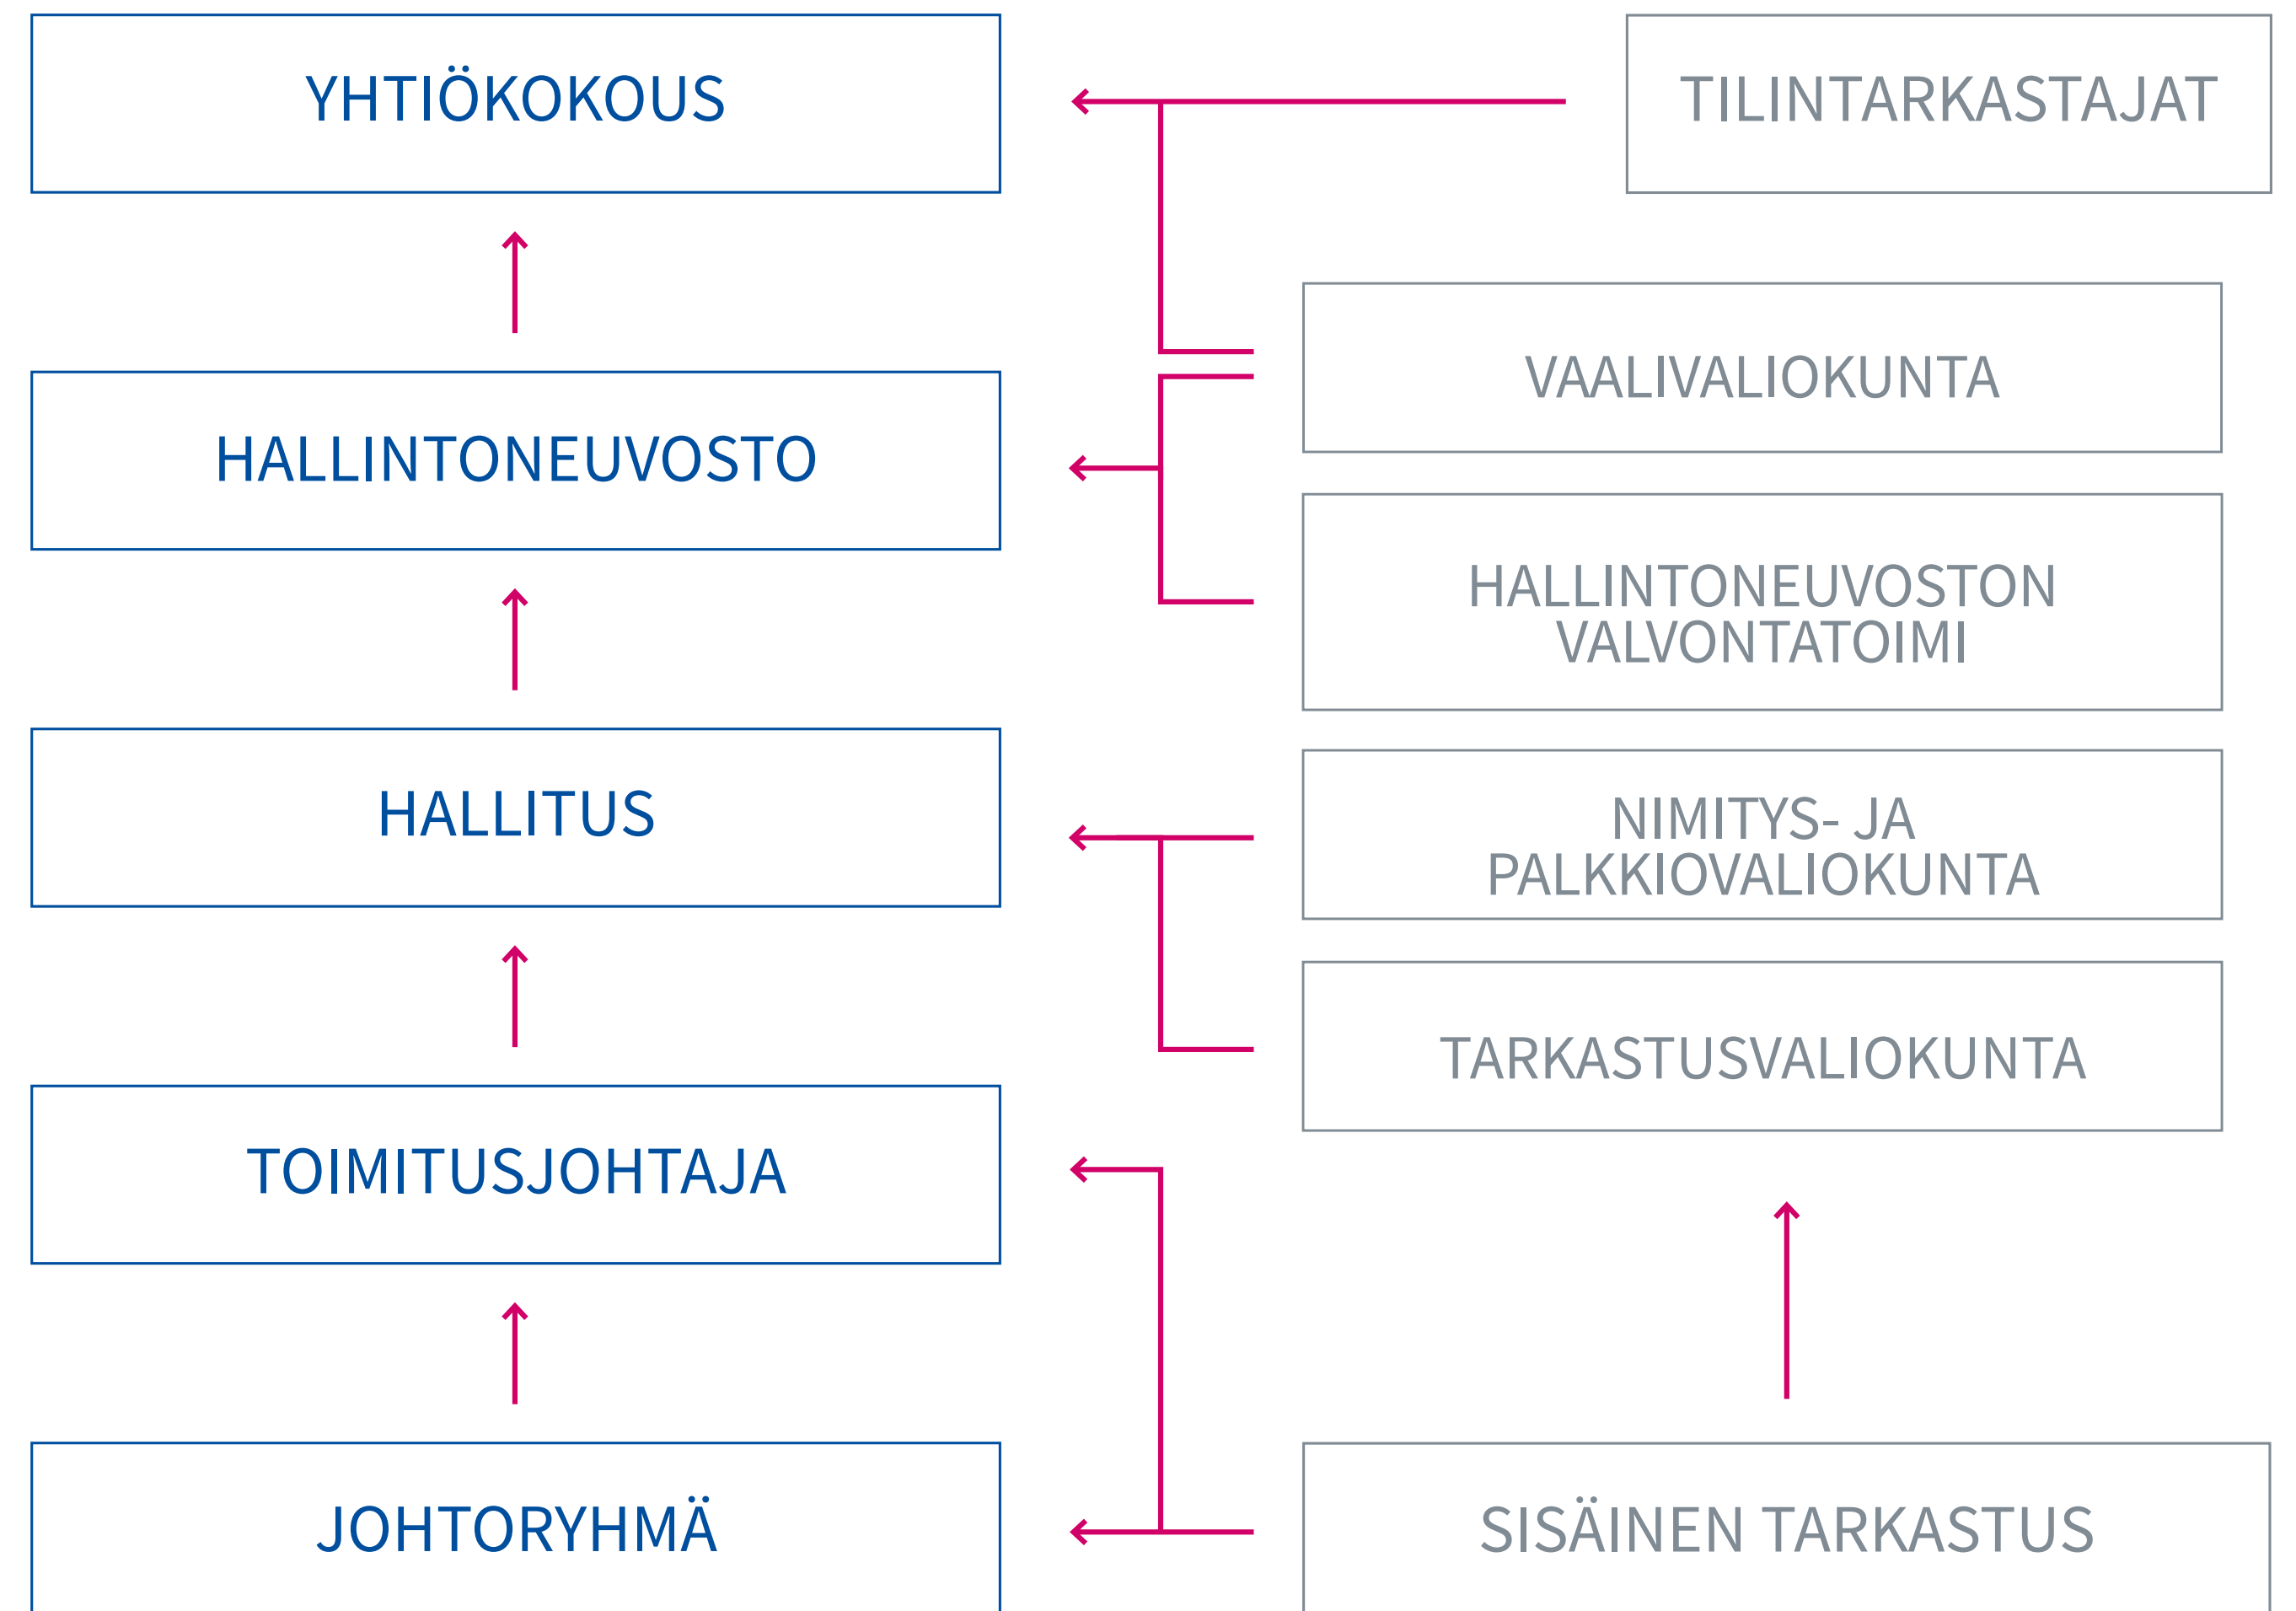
YHTIÖKOKOUS

TILINTARKASTAJAT

VAALIVALIOKUNTA

HALLINTONEUVOSTO

HALLINTONEUVOSTON VALVONTATOIMI

HALLITUS

NIMITYS- JA PALKKIOVALIOKUNTA

TARKASTUSVALIOKUNTA

TOIMITUSJOHTAJA

JOHTORYHMÄ

SISÄINEN TARKASTUS